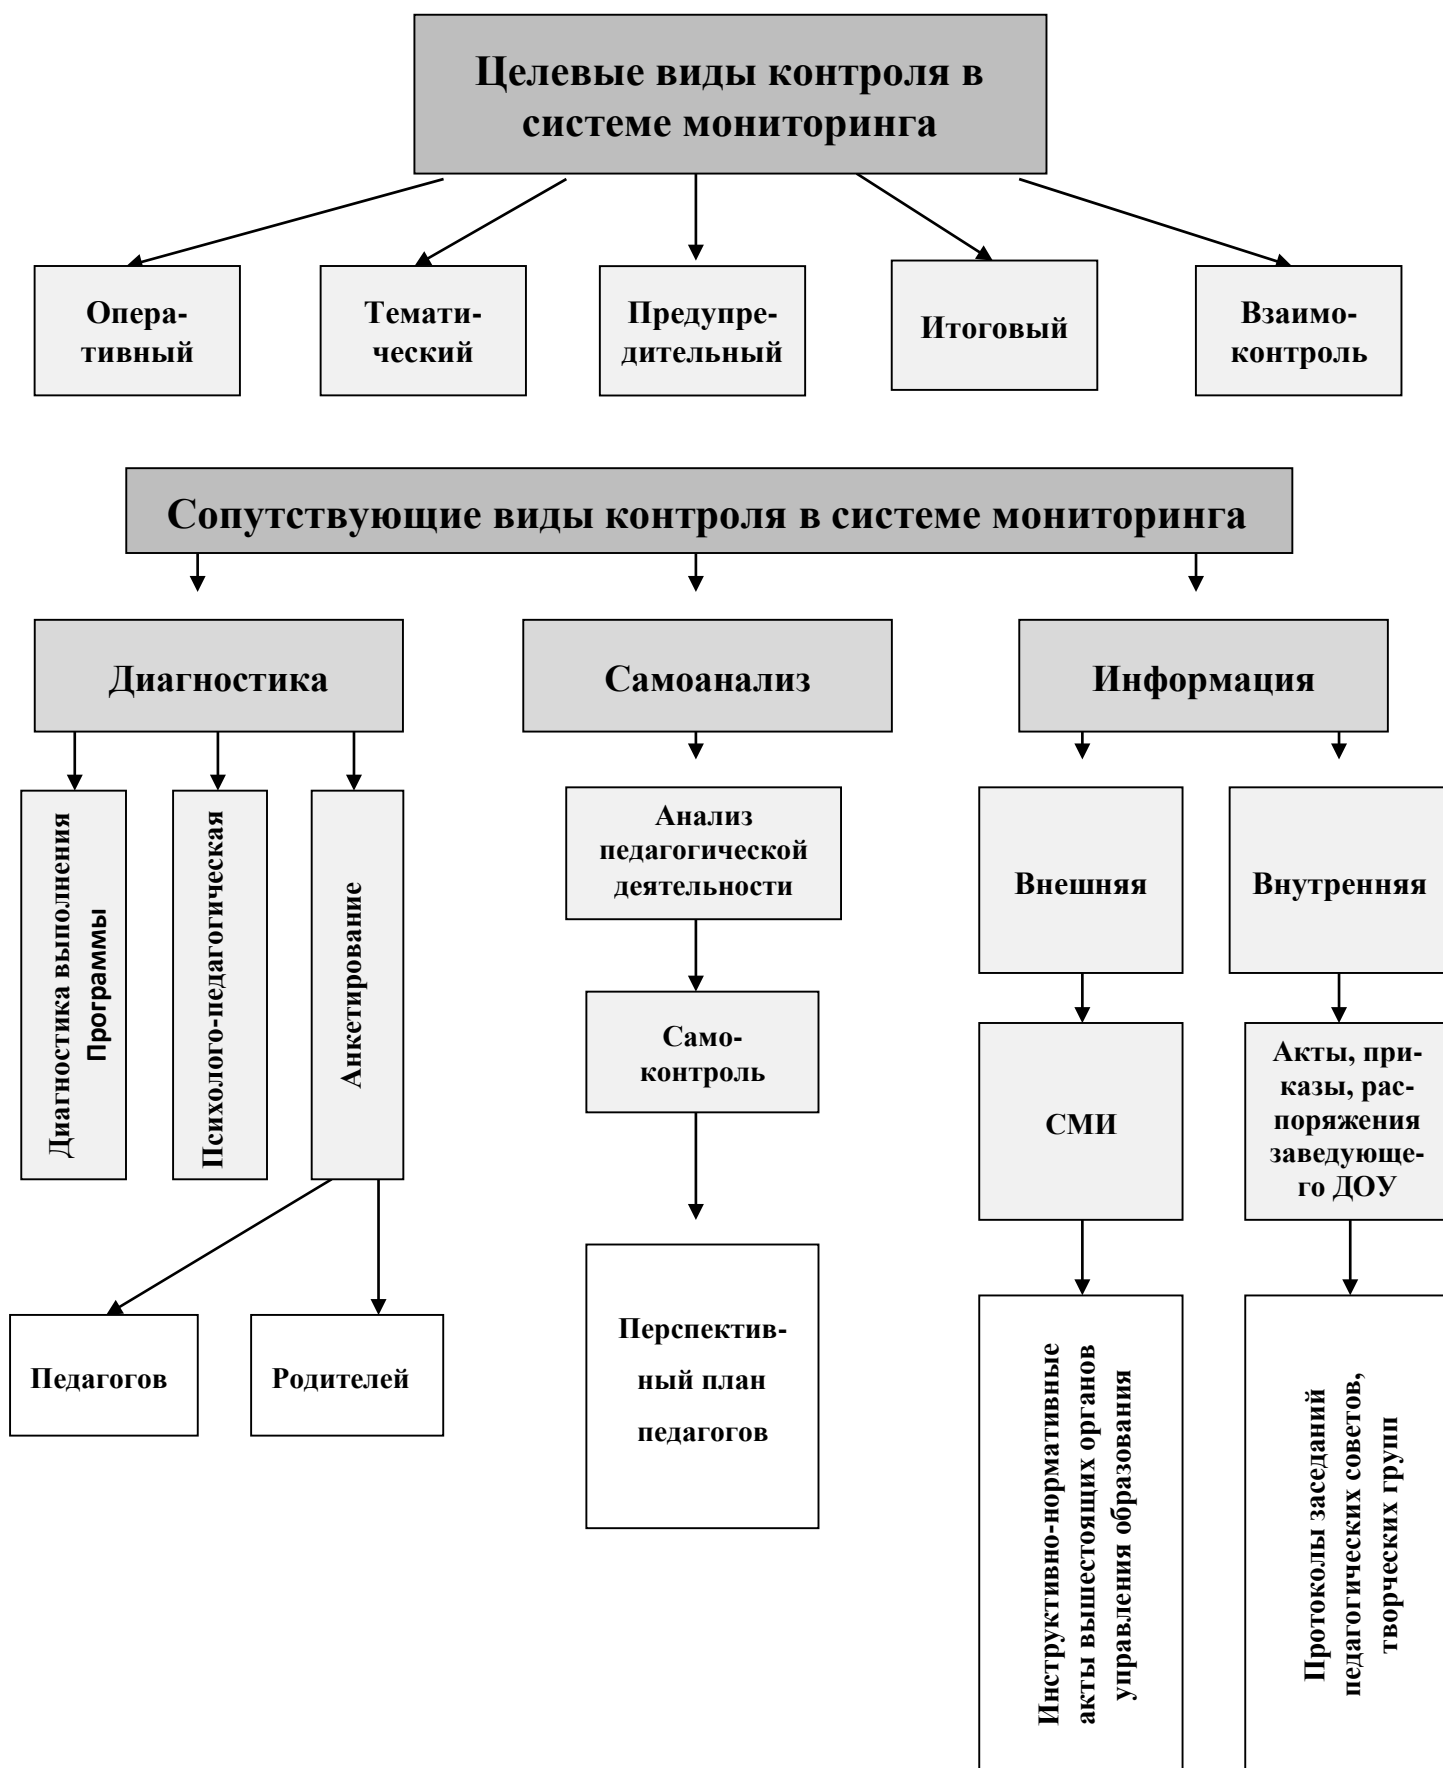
Целевые виды контроля в системе мониторинга

Оперативный

Тематический

Предупредительный

Итоговый

Взаимоконтроль

Сопутствующие виды контроля в системе мониторинга

Диагностика

Самоанализ

Информация

Диагностика выполнения Программы

Психолого-педагогическая

Анкетирование

Педагогов

Родителей

Анализ педагогической деятельности

Самоконтроль

Перспективный план педагогов

Внешняя

Внутренняя

СМИ

Акты, приказы, распоряжения заведующего ДОУ

Инструктивно-нормативные акты вышестоящих органов управления образования

Протоколы заседаний педагогических советов, творческих групп